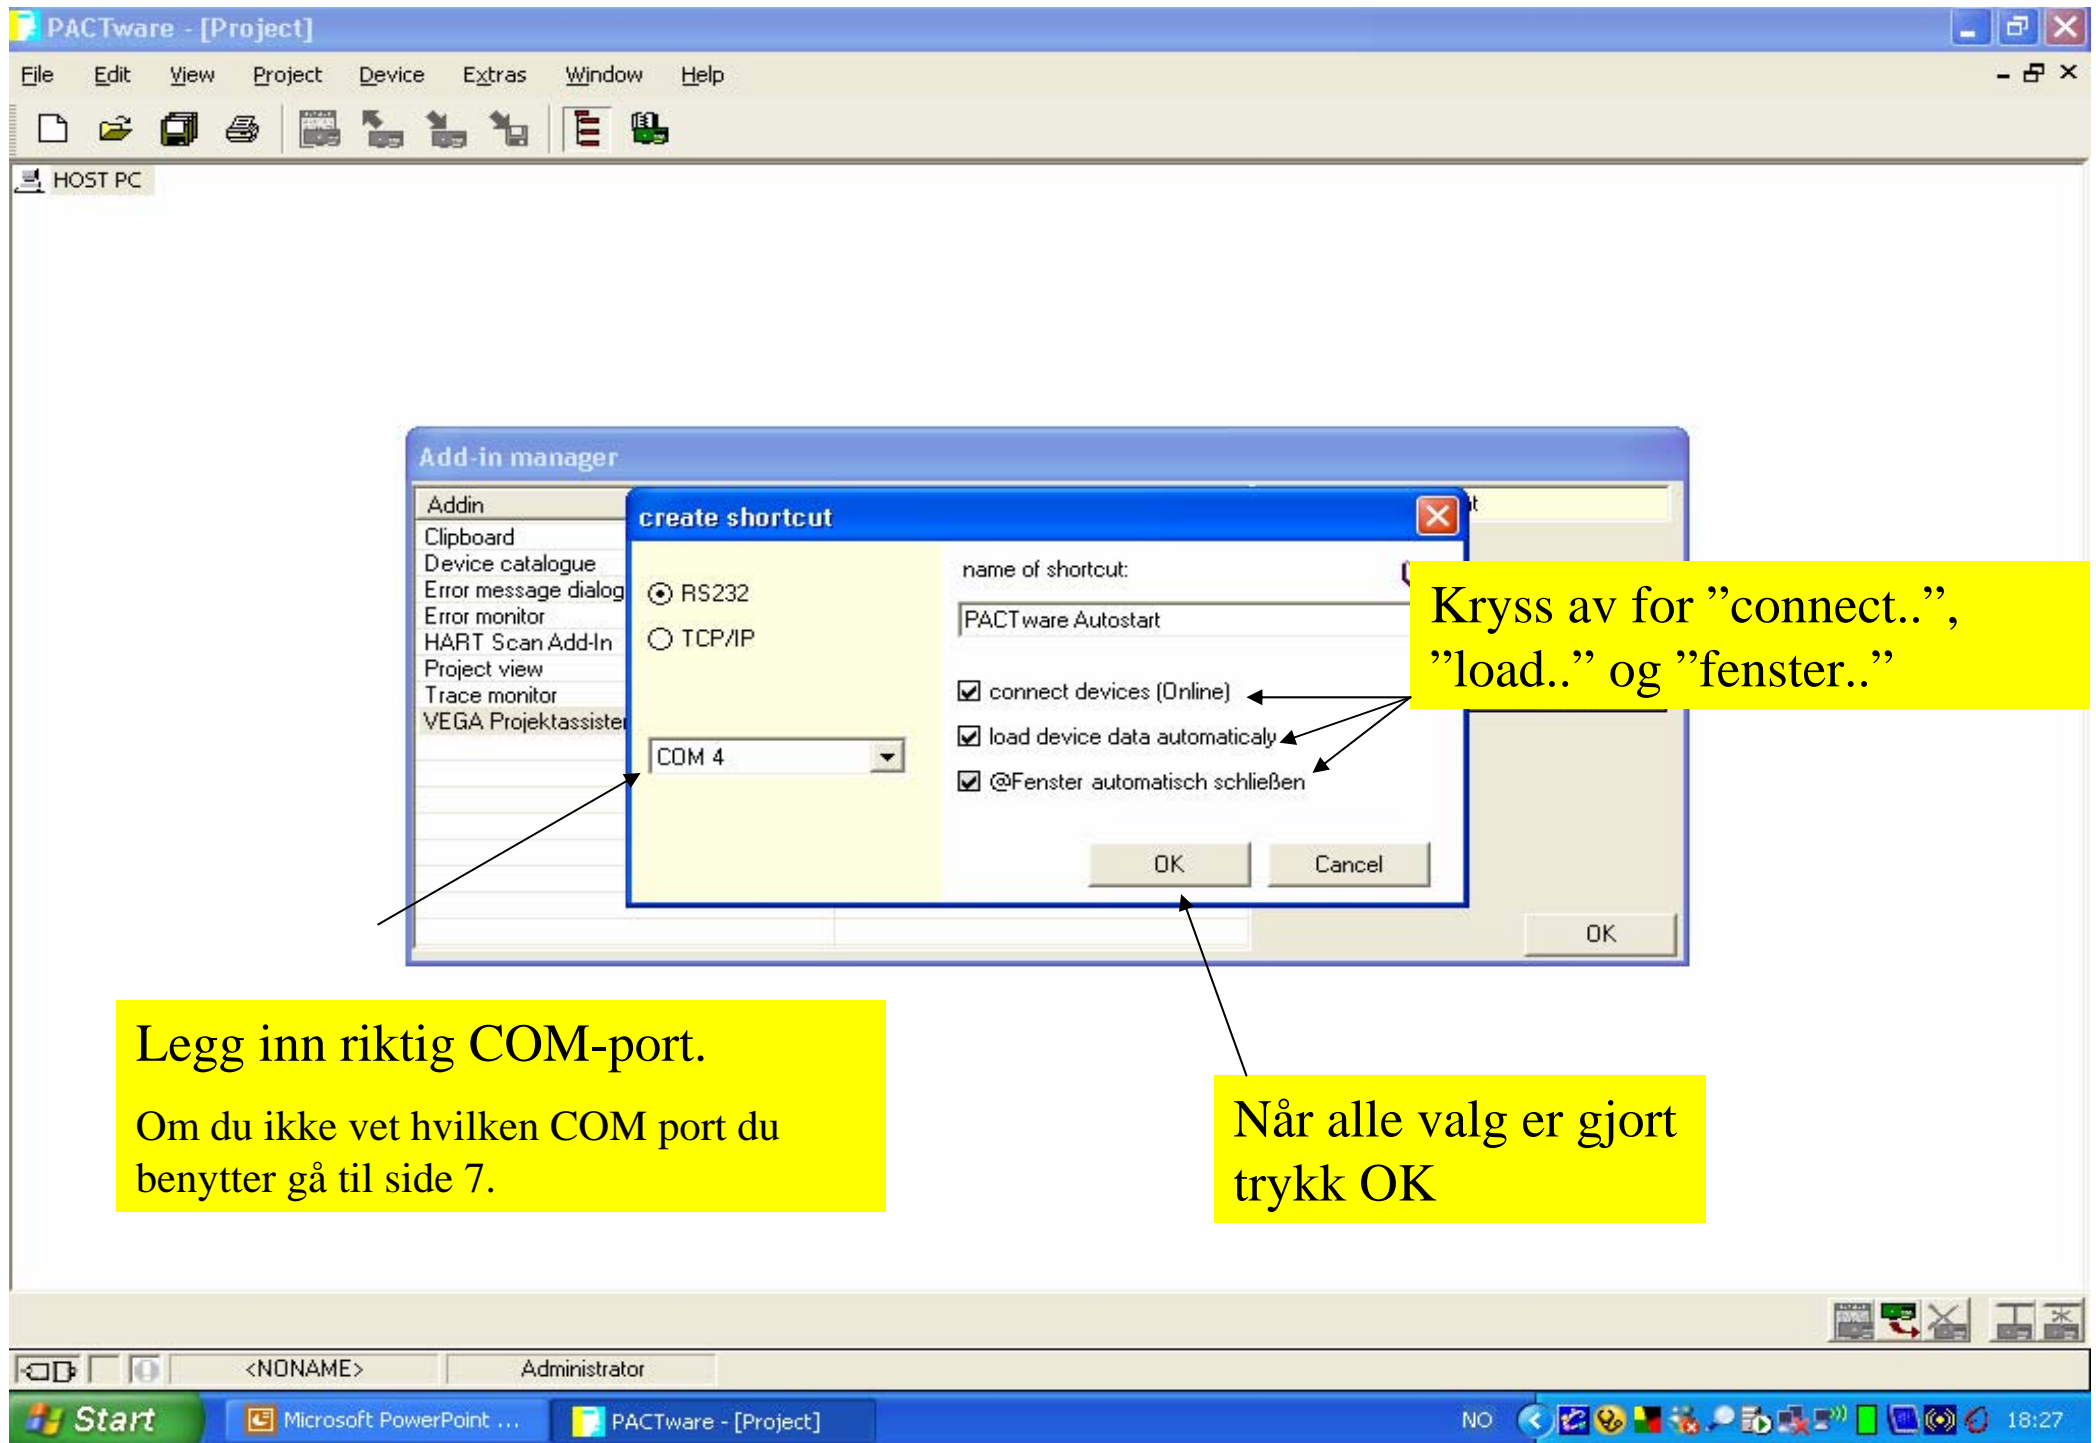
PACTware - [Project]

File Edit View Project Device Extras Window Help

HOST PC

Add-in manager

Addin
Clipboard
Device catalogue
Error message dialog
Error monitor
HART Scan Add-In
Project view
Trace monitor
VEGA Projektassister

create shortcut

RS232
TCP/IP

COM 4

name of shortcut:

PACTware Autostart

connect devices (Online)
load device data automaticaly
@Fenster automatisch schließen

OK Cancel

OK

Kryss av for ”connect..”, ”load..” og ”fenster..”

Legg inn riktig COM-port.

Om du ikke vet hvilken COM port du benytter gå til side 7.

Når alle valg er gjort trykk OK

<NONAME> Administrator

Start Microsoft PowerPoint ... PACTware - [Project] NO 18:27